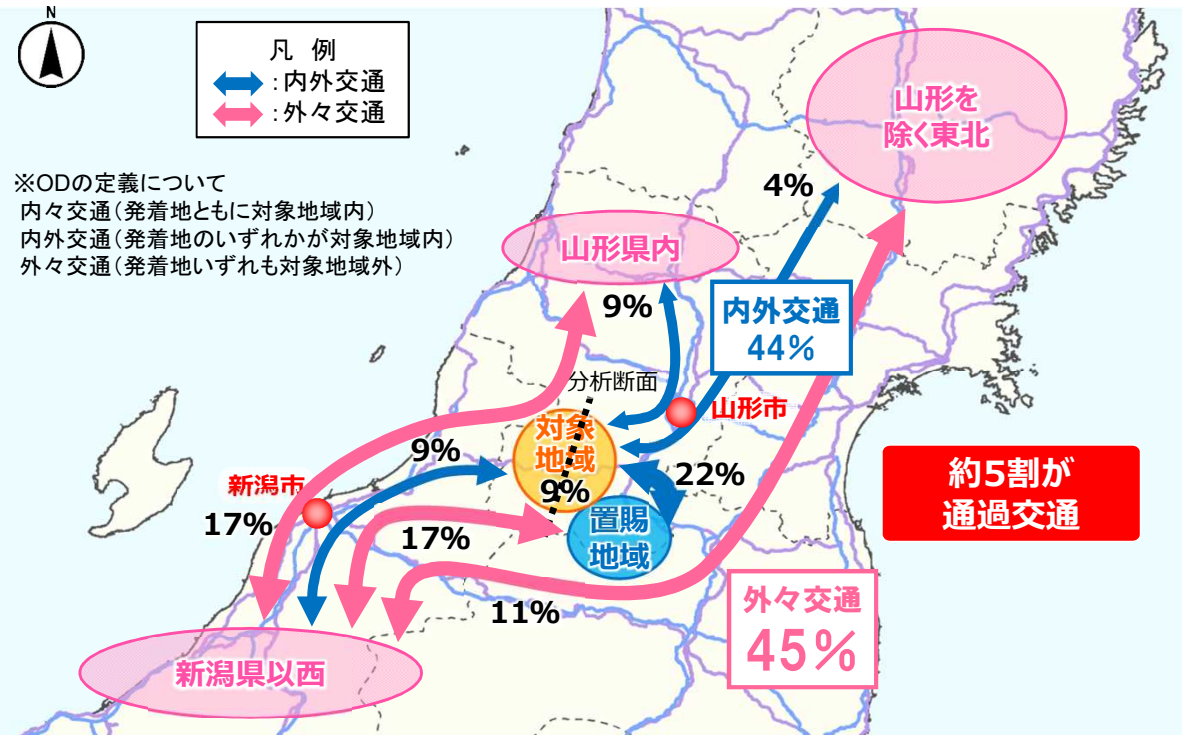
N

凡 例
:内外交通
:外々交通

※ODの定義について
内々交通(発着地ともに対象地域内)
内外交通(発着地のいずれかが対象地域内)
外々交通(発着地いずれも対象地域外)

山形県内

山形を除く東北

4%

9%

内外交通
44%

分析断面

山形市

対象地域

9%

22%

9%

新潟市

17%

17%

置賜地域

11%

約5割が通過交通

外々交通
45%

新潟県以西